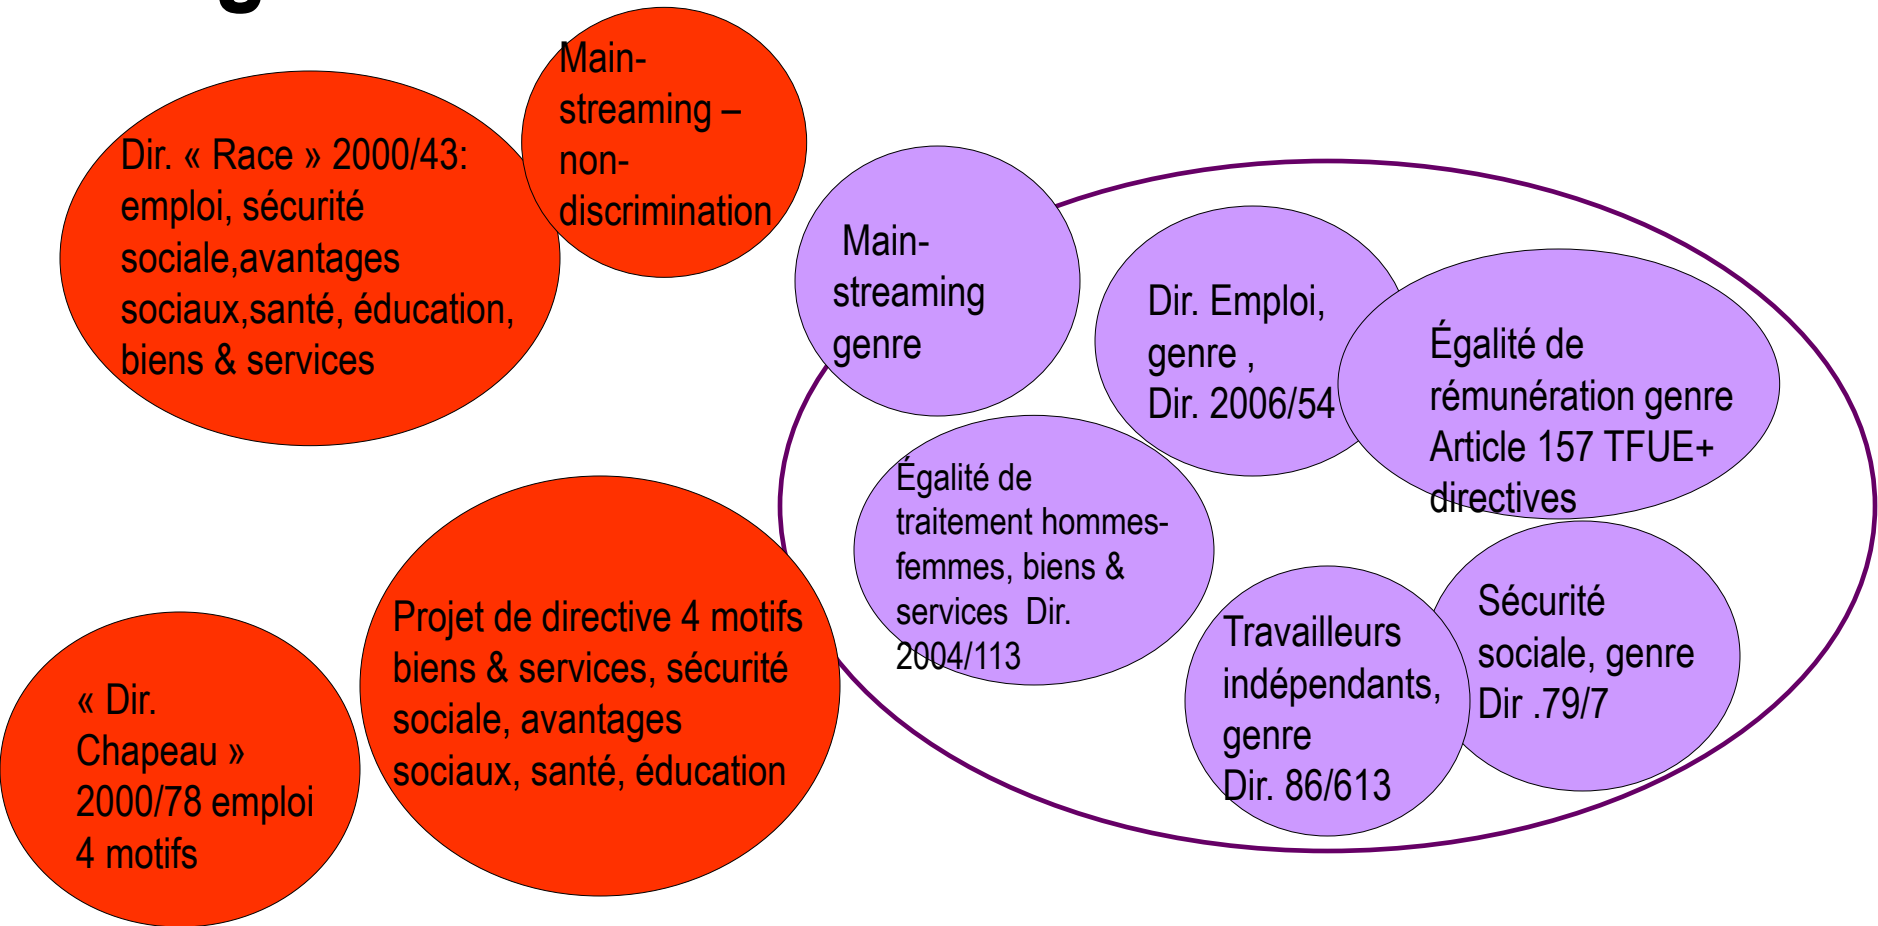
Dir. « Race » 2000/43: emploi, sécurité sociale,avantages sociaux,santé, éducation, biens & services

Main-streaming – non-discrimination

Main-streaming genre

Dir. Emploi, genre , Dir. 2006/54

Égalité de rémunération genre Article 157 TFUE+ directives

Égalité de traitement hommes-femmes, biens & services Dir. 2004/113

Projet de directive 4 motifs biens & services, sécurité sociale, avantages sociaux, santé, éducation

« Dir. Chapeau » 2000/78 emploi 4 motifs

Travailleurs indépendants, genre Dir. 86/613

Sécurité sociale, genre Dir .79/7